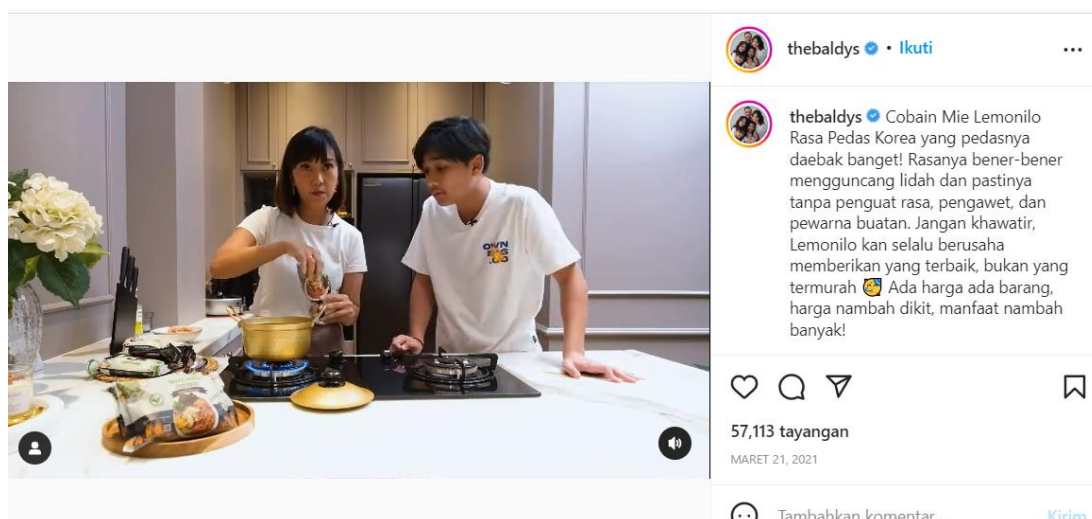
thebaldys • Ikuti

thebaldys Cobain Mie Lemonilo Rasa Pedas Korea yang pedasnya daebak banget! Rasanya bener-bener mengguncang lidah dan pastinya tanpa penguat rasa, pengawet, dan pewarna buatan. Jangan khawatir, Lemonilo kan selalu berusaha memberikan yang terbaik, bukan yang termurah 🥰 Ada harga ada barang, harga nambah dikit, manfaat nambah banyak!

57,113 tayangan

MARET 21, 2021

Tambahkan komentar...

Kirim